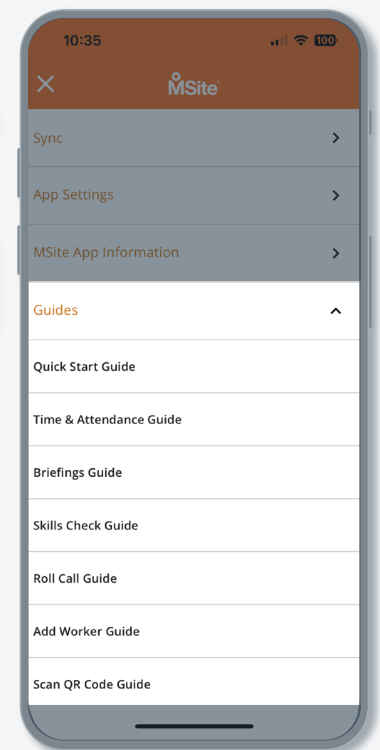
10:35

100

MSite

Sync

App Settings

MSite App Information

Guides

Quick Start Guide

Time & Attendance Guide

Briefings Guide

Skills Check Guide

Roll Call Guide

Add Worker Guide

Scan QR Code Guide